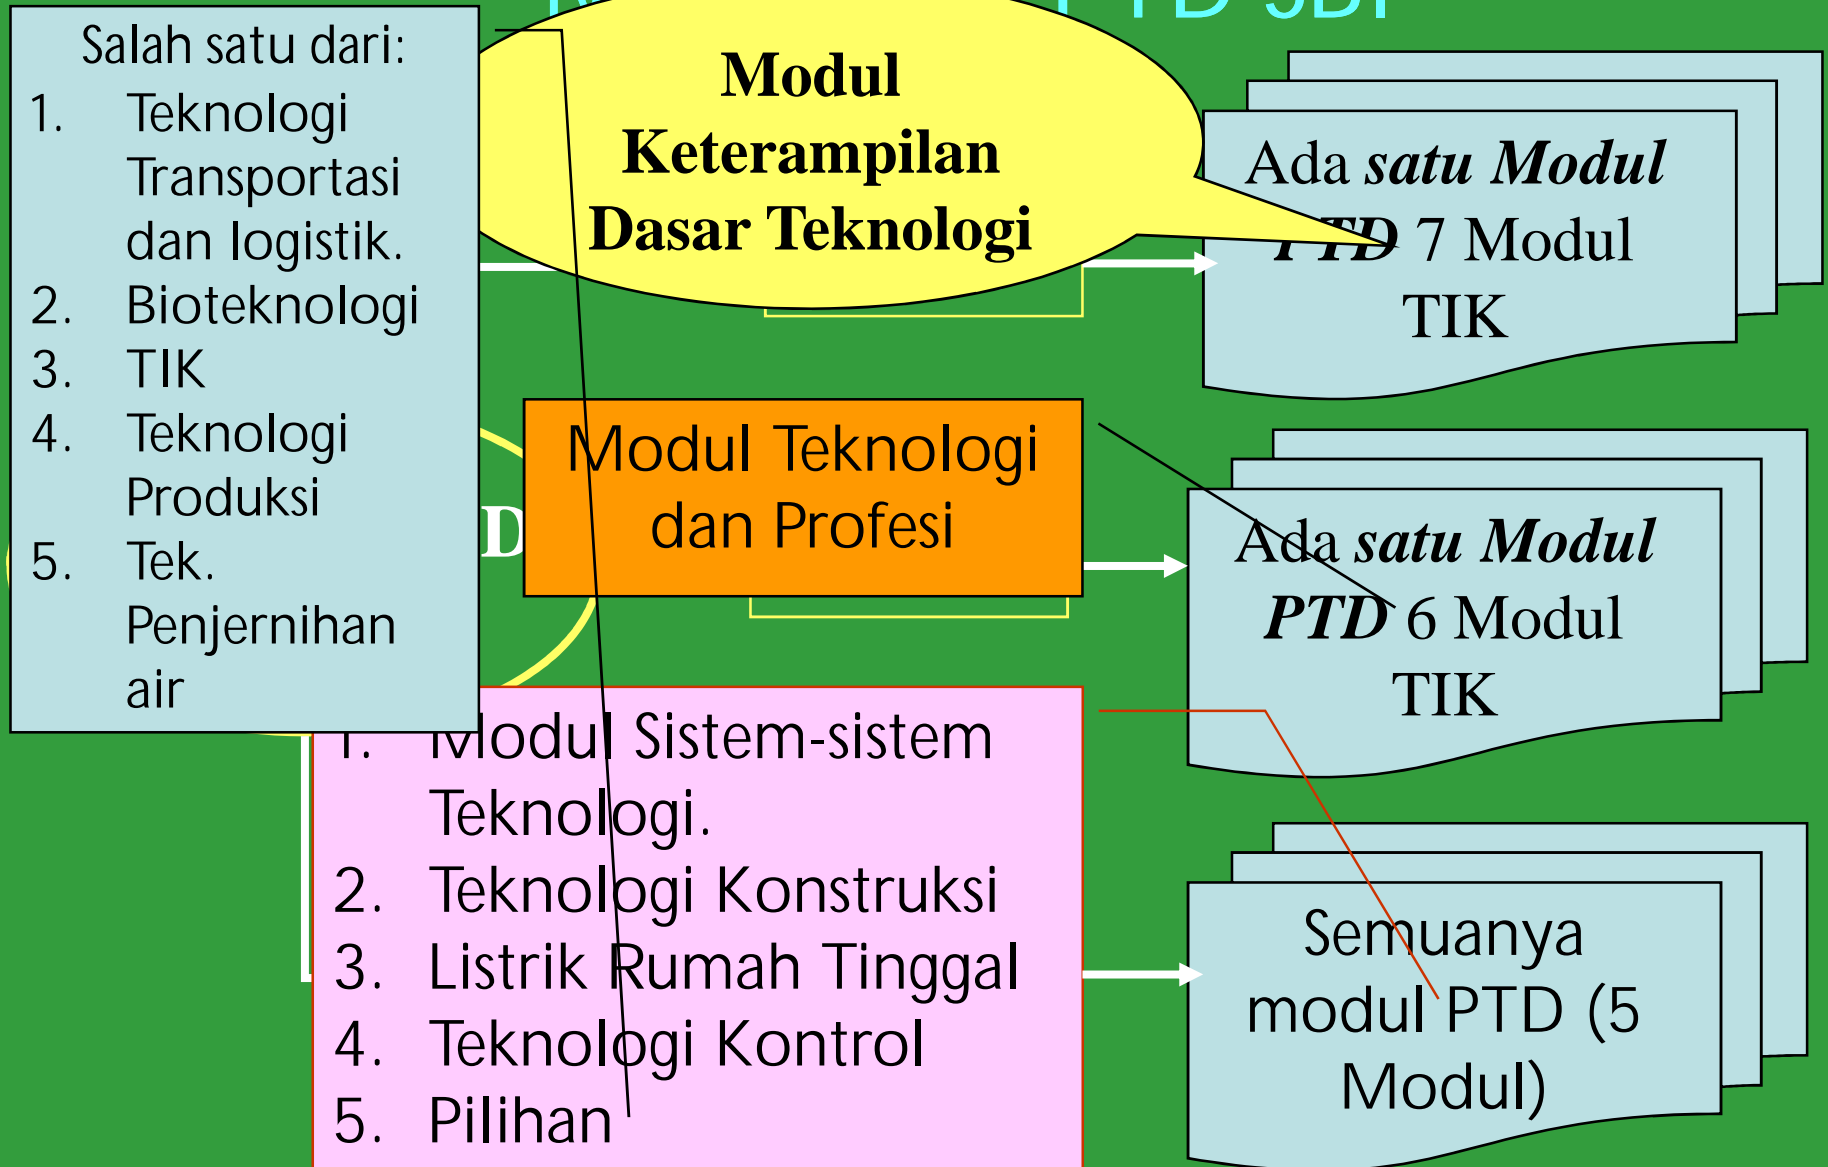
Salah satu dari:
1. Teknologi Transportasi dan logistik.
2. Bioteknologi
3. TIK
4. Teknologi Produksi
5. Tek. Penjernihan air

Modul Keterampilan Dasar Teknologi

Ada ***satu Modul PTD*** 7 Modul TIK

Modul Teknologi dan Profesi

Ada ***satu Modul PTD*** 6 Modul TIK

1. Modul Sistem-sistem Teknologi.
2. Teknologi Konstruksi
3. Listrik Rumah Tinggal
4. Teknologi Kontrol
5. Pilihan

Semuanya modul PTD (5 Modul)